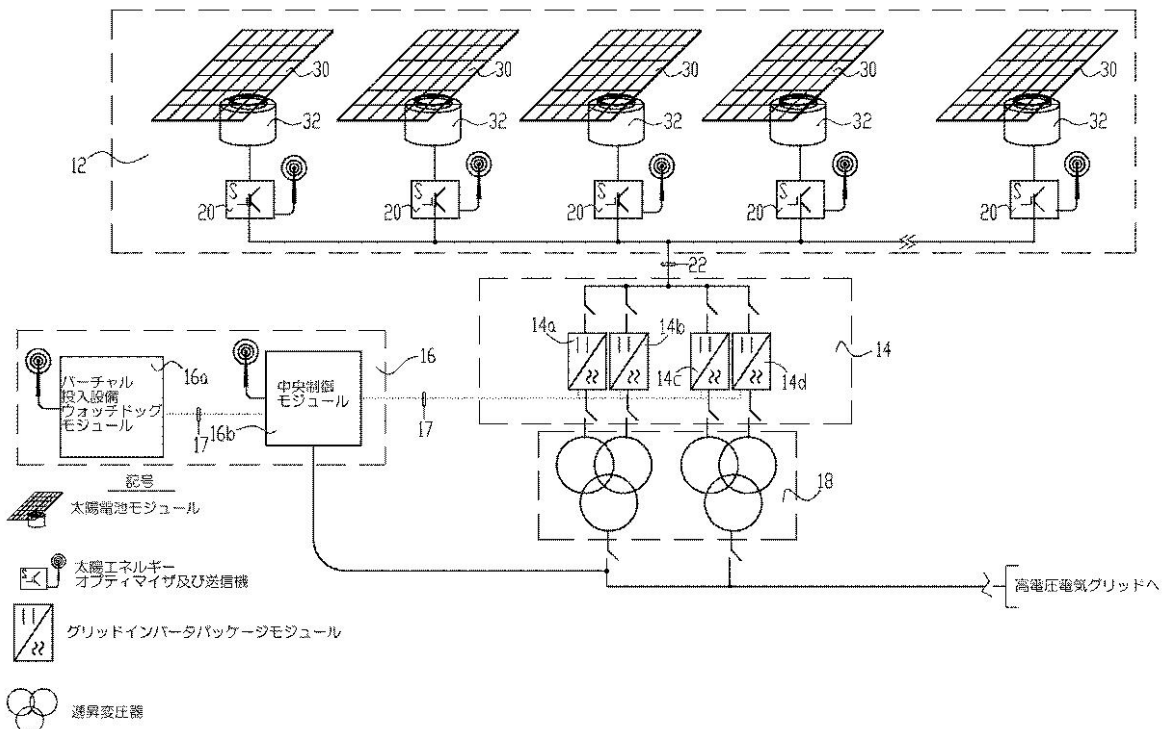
30
30
30
30
30
32
32
32
32
32
12
20 S
20 S
20 S
20 S
20 S
22
14a
14b
14c
14d
14
16a
バーチャル投入設備ウォッチドッグモジュール
中央制御モジュール
16
17
17
16b
18
記号
太陽電池モジュール
S
太陽エネルギーオプティマイザ及び送信機
グリッドインバータパッケージモジュール
逓昇変圧器
高電圧電気グリッドへ